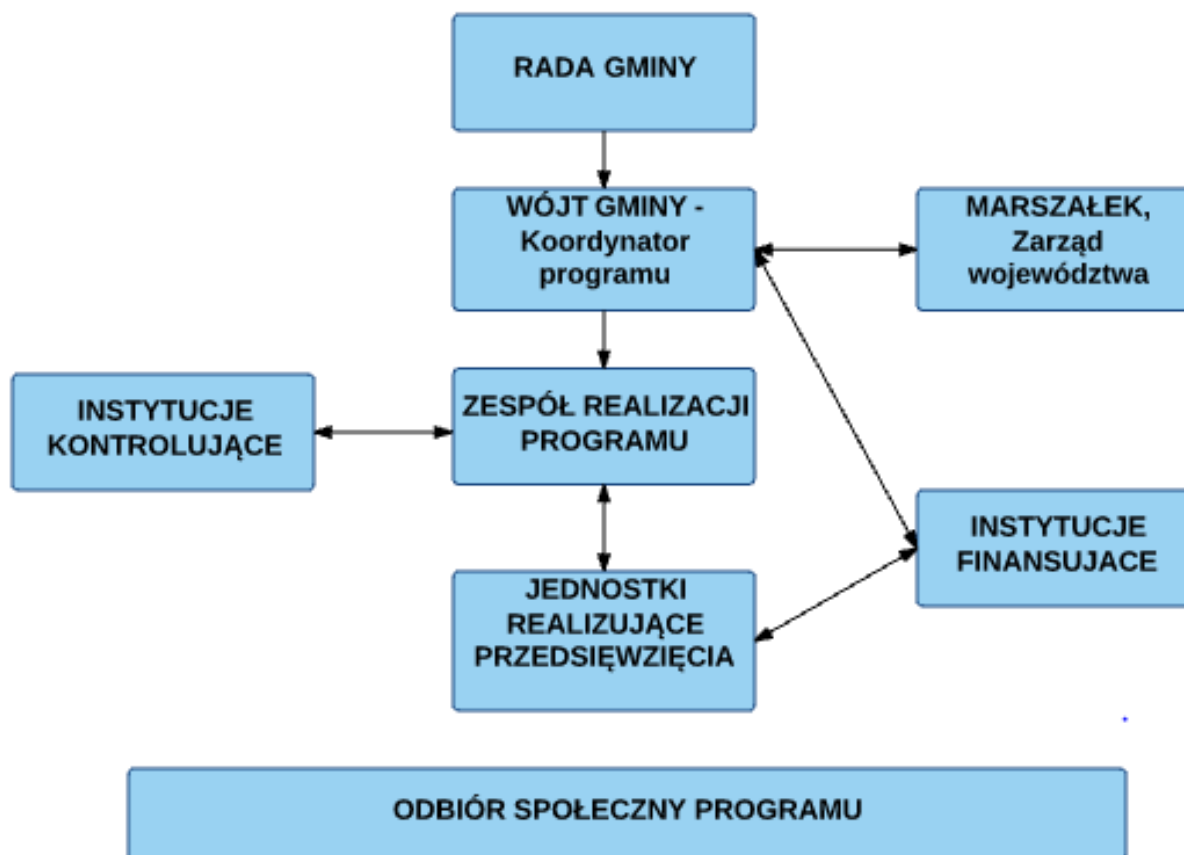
RADA GMINY

WÓJT GMINY - Koordynator programu

MARSZAŁEK, Zarząd województwa

INSTYTUCJE KONTROLUJĄCE

ZESPÓŁ REALIZACJI PROGRAMU

INSTYTUCJE FINANSUJACE

JEDNOSTKI REALIZUJĄCE PRZEDSIĘWZIĘCIA

ODBIÓR SPOŁECZNY PROGRAMU